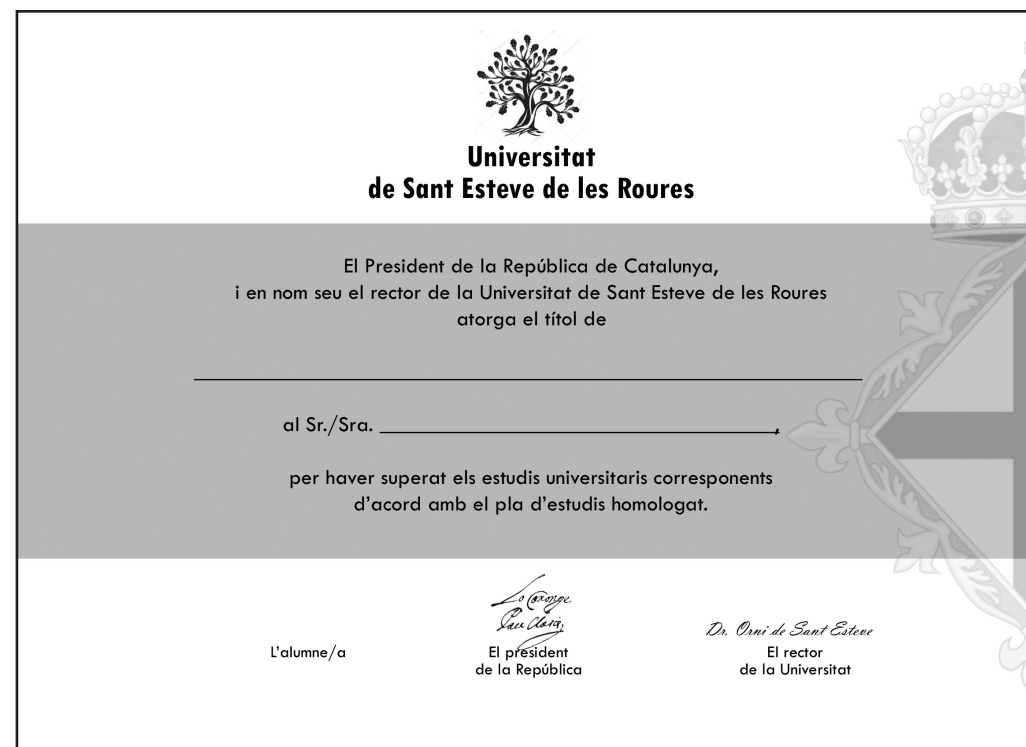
Universitat
de Sant Esteve de les Roures

El President de la República de Catalunya,
i en nom seu el rector de la Universitat de Sant Esteve de les Roures
atorga el títol de

al Sr./Sra. ______________________________,

per haver superat els estudis universitaris corresponents
d'acord amb el pla d'estudis homologat.

L'alumne/a

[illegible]

El president
de la República

Dr. Orni de Sant Esteve

El rector
de la Universitat